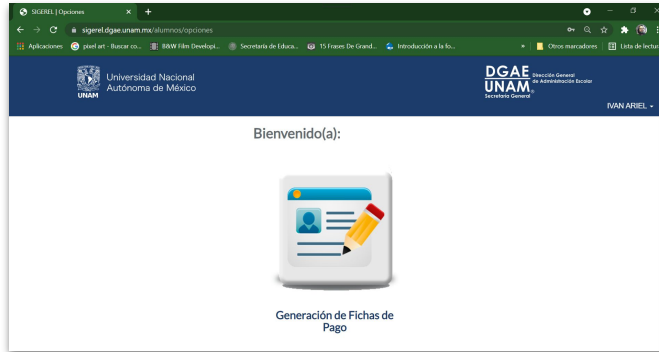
SIGEREL | Opciones
sigerel.dgae.unam.mx/alumnos/opciones
Aplicaciones pixel art - Buscar co... B&W Film Developi... Secretaría de Educa... 15 Frases De Grand... Introducción a la fo... » Otros marcadores Lista de lectura

UNAM Universidad Nacional Autónoma de México

DGAE Dirección General de Administración Escolar UNAM Secretaría General

IVAN ARIEL

Bienvenido(a):

Generación de Fichas de Pago